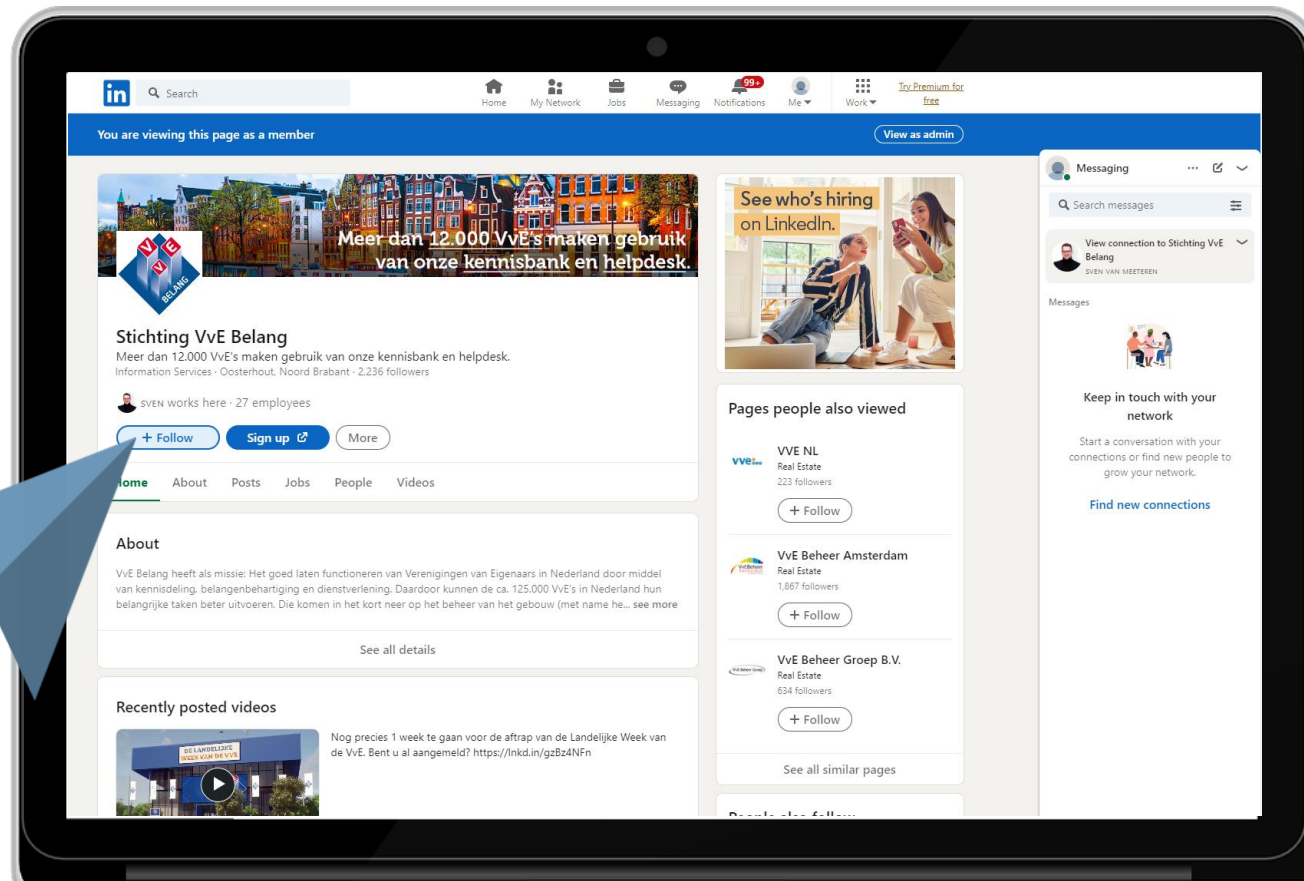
in Search

Home My Network Jobs Messaging 99+ Notifications Me Work Try Premium for free

You are viewing this page as a member

View as admin

Meer dan 12.000 VvE's maken gebruik van onze kennisbank en helpdesk.

VVE BELANG

Stichting VvE Belang
Meer dan 12.000 VvE's maken gebruik van onze kennisbank en helpdesk.
Information Services · Oosterhout, Noord Brabant · 2,236 followers

SVEN works here · 27 employees

+ Follow Sign up More

Home About Posts Jobs People Videos

About
VvE Belang heeft als missie: Het goed laten functioneren van Verenigingen van Eigenaars in Nederland door middel van kennisdeling, belangenbehartiging en dienstverlening. Daardoor kunnen de ca. 125.000 VvE's in Nederland hun belangrijke taken beter uitvoeren. Die komen in het kort neer op het beheer van het gebouw (met name he... see more

See all details

Recently posted videos

DE LANDELIJKE WEEK VAN DE VVE

Nog precies 1 week te gaan voor de aftrap van de Landelijke Week van de VvE. Bent u al aangemeld? https://lnkd.in/gzBz4NFn

See who's hiring on LinkedIn.

Pages people also viewed

VVE NL
Real Estate
223 followers
+ Follow

VvE Beheer Amsterdam
Real Estate
1,867 followers
+ Follow

VvE Beheer Groep B.V.
Real Estate
634 followers
+ Follow

See all similar pages

People also follow

Messaging

Search messages

View connection to Stichting VvE Belang
SVEN VAN MEETEREN

Messages

Keep in touch with your network

Start a conversation with your connections or find new people to grow your network.

Find new connections